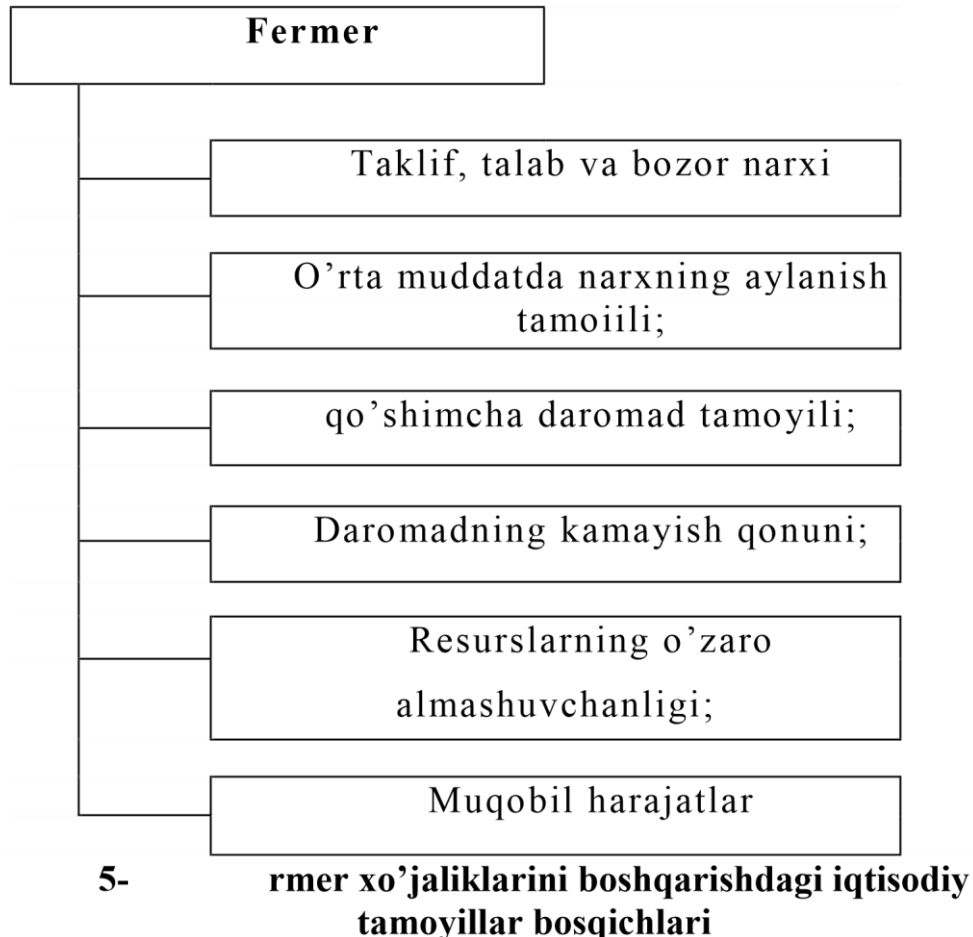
Fermer

Taklif, talab va bozor narxi

O’rta muddatda narxning aylanish tamoiili;

qo’shimcha daromad tamoyili;

Daromadning kamayish qonuni;

Resurslarning o’zaro almashuvchanligi;

Muqobil harajatlar

5- rmer xo’jaliklarini boshqarishdagi iqtisodiy tamoyillar bosqichlari